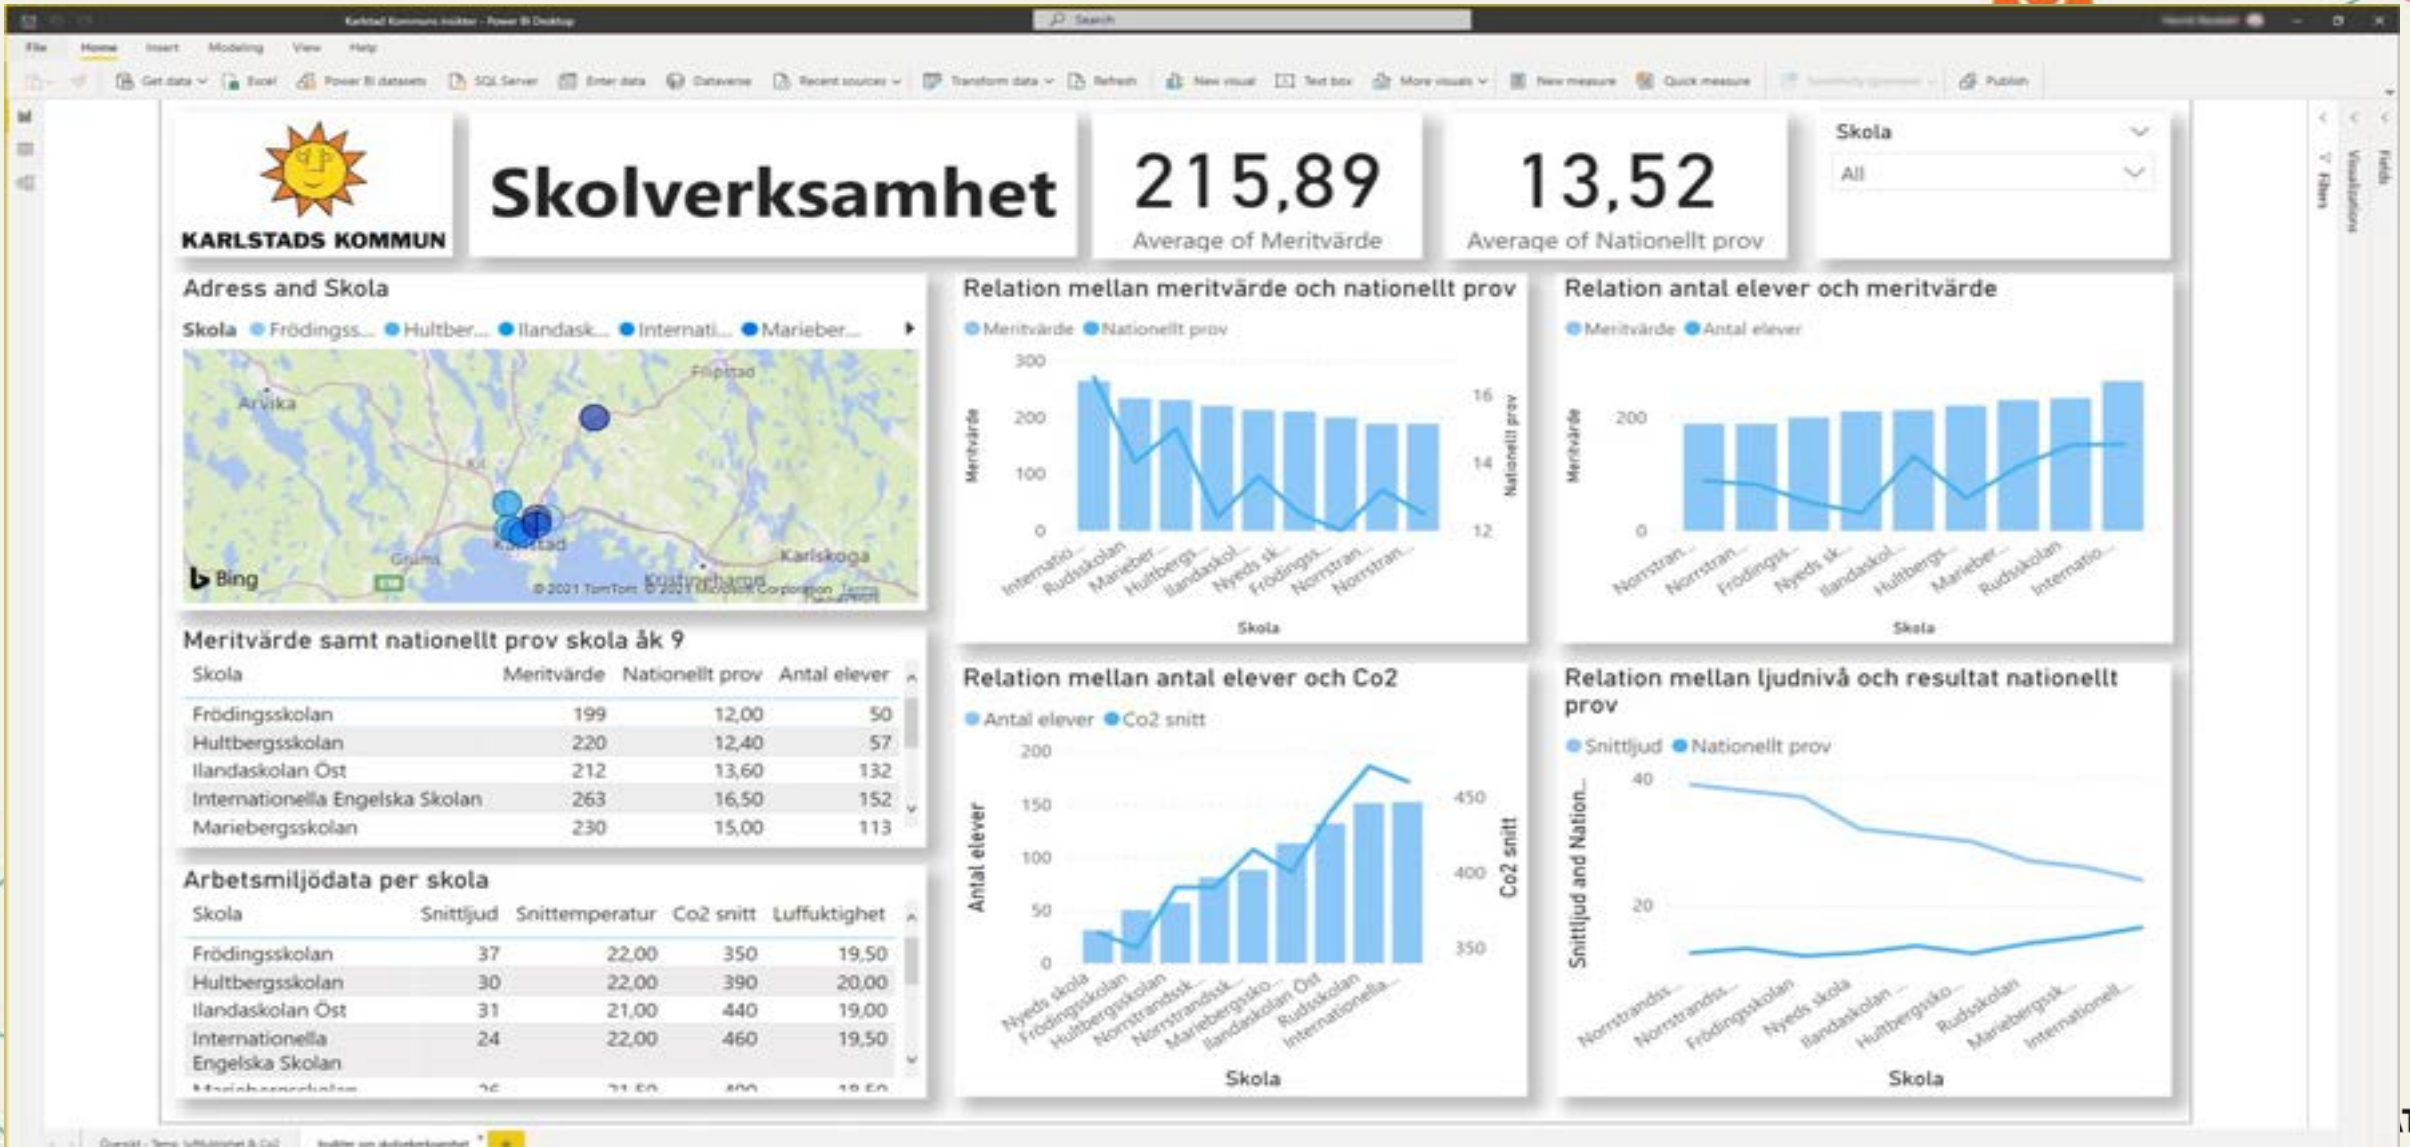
Karlstad Kommuns insikter - Power BI Desktop

Search

File Home Insert Modeling View Help

Get data Excel Power BI datasets SQL Server Enter data Dataverse Recent sources Transform data Refresh New visual Text box More visuals New measure Quick measure Publish

KARLSTADS KOMMUN

Skolverksamhet

215,89
Average of Meritvärde

13,52
Average of Nationellt prov

Skola
All

Adress and Skola

Skola Frödingss... Hultber... Ilandask... Internati... Marieber...

Arvika Filipstad Karlstad Grums Karlskoga Kristinehamn Bing © 2021 TomTom © 2021 Microsoft Corporation Terms

Relation mellan meritvärde och nationellt prov

Meritvärde Nationellt prov

| Skola | Meritvärde | Nationellt prov |
|---|---|---|
| Internatio... | | |
| Rudsskolan | | |
| Marieber... | | |
| Hultbergs... | | |
| Ilandaskol... | | |
| Nyeds sk... | | |
| Frödingss... | | |
| Norrstran... | | |
| Norrstran... | | |

Meritvärde 300 200 100 0
Nationellt prov 16 14 12
Skola

Relation antal elever och meritvärde

Meritvärde Antal elever

Meritvärde 200 0

Norrstran... Norrstran... Frödingss... Nyeds sk... Ilandaskol... Hultbergs... Marieber... Rudsskolan Internatio...

Skola

Meritvärde samt nationellt prov skola åk 9

| Skola | Meritvärde | Nationellt prov | Antal elever |
|---|---|---|---|
| Frödingsskolan | 199 | 12,00 | 50 |
| Hultbergsskolan | 220 | 12,40 | 57 |
| Ilandaskolan Öst | 212 | 13,60 | 132 |
| Internationella Engelska Skolan | 263 | 16,50 | 152 |
| Mariebergsskolan | 230 | 15,00 | 113 |

Relation mellan antal elever och Co2

Antal elever Co2 snitt

Antal elever 200 150 100 50 0
Co2 snitt 450 400 350

Nyeds skola Frödingsskolan Hultbergsskolan Norrstrandsk... Norrstrandsk... Mariebergssko... Ilandaskolan Öst Rudsskolan Internationella...

Skola

Relation mellan ljudnivå och resultat nationellt prov

Snittljud Nationellt prov

Snittljud and Nation... 40 20

Norrstrandss... Norrstrandss... Frödingsskolan Nyeds skola Ilandaskolan ... Hultbergssko... Rudsskolan Mariebergsk... Internationell...

Skola

Arbetsmiljödata per skola

| Skola | Snittljud | Snittemperatur | Co2 snitt | Luffuktighet |
|---|---|---|---|---|
| Frödingsskolan | 37 | 22,00 | 350 | 19,50 |
| Hultbergsskolan | 30 | 22,00 | 390 | 20,00 |
| Ilandaskolan Öst | 31 | 21,00 | 440 | 19,00 |
| Internationella Engelska Skolan | 24 | 22,00 | 460 | 19,50 |
| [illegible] | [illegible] | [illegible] | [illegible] | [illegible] |

Filters Visualizations Fields

Översikt - Temp, luftfuktighet & Co2 Insikter om skolverksamhet +